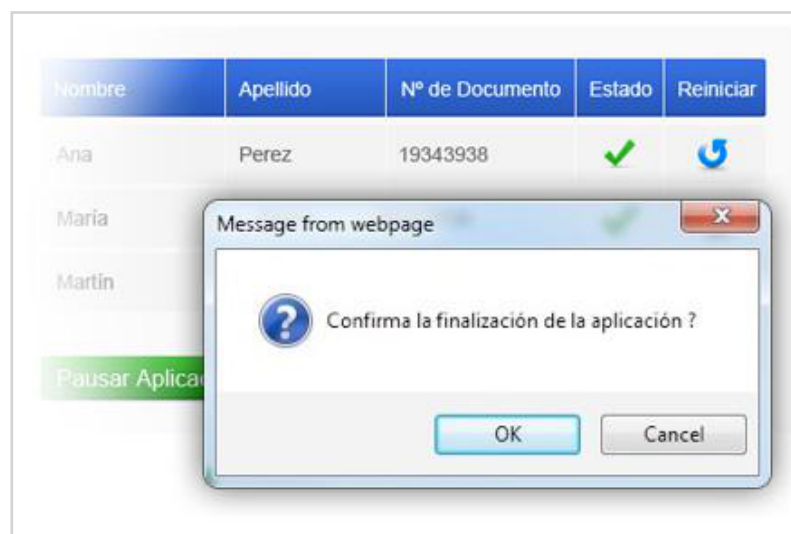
| Nombre | Apellido | Nº de Documento | Estado | Reiniciar |
|---|---|---|---|---|
| Ana | Perez | 19343938 | | |
| María | | | | |
| Martín | | | | |

Pausar Aplica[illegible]

Message from webpage

Confirma la finalización de la aplicación ?

OK

Cancel